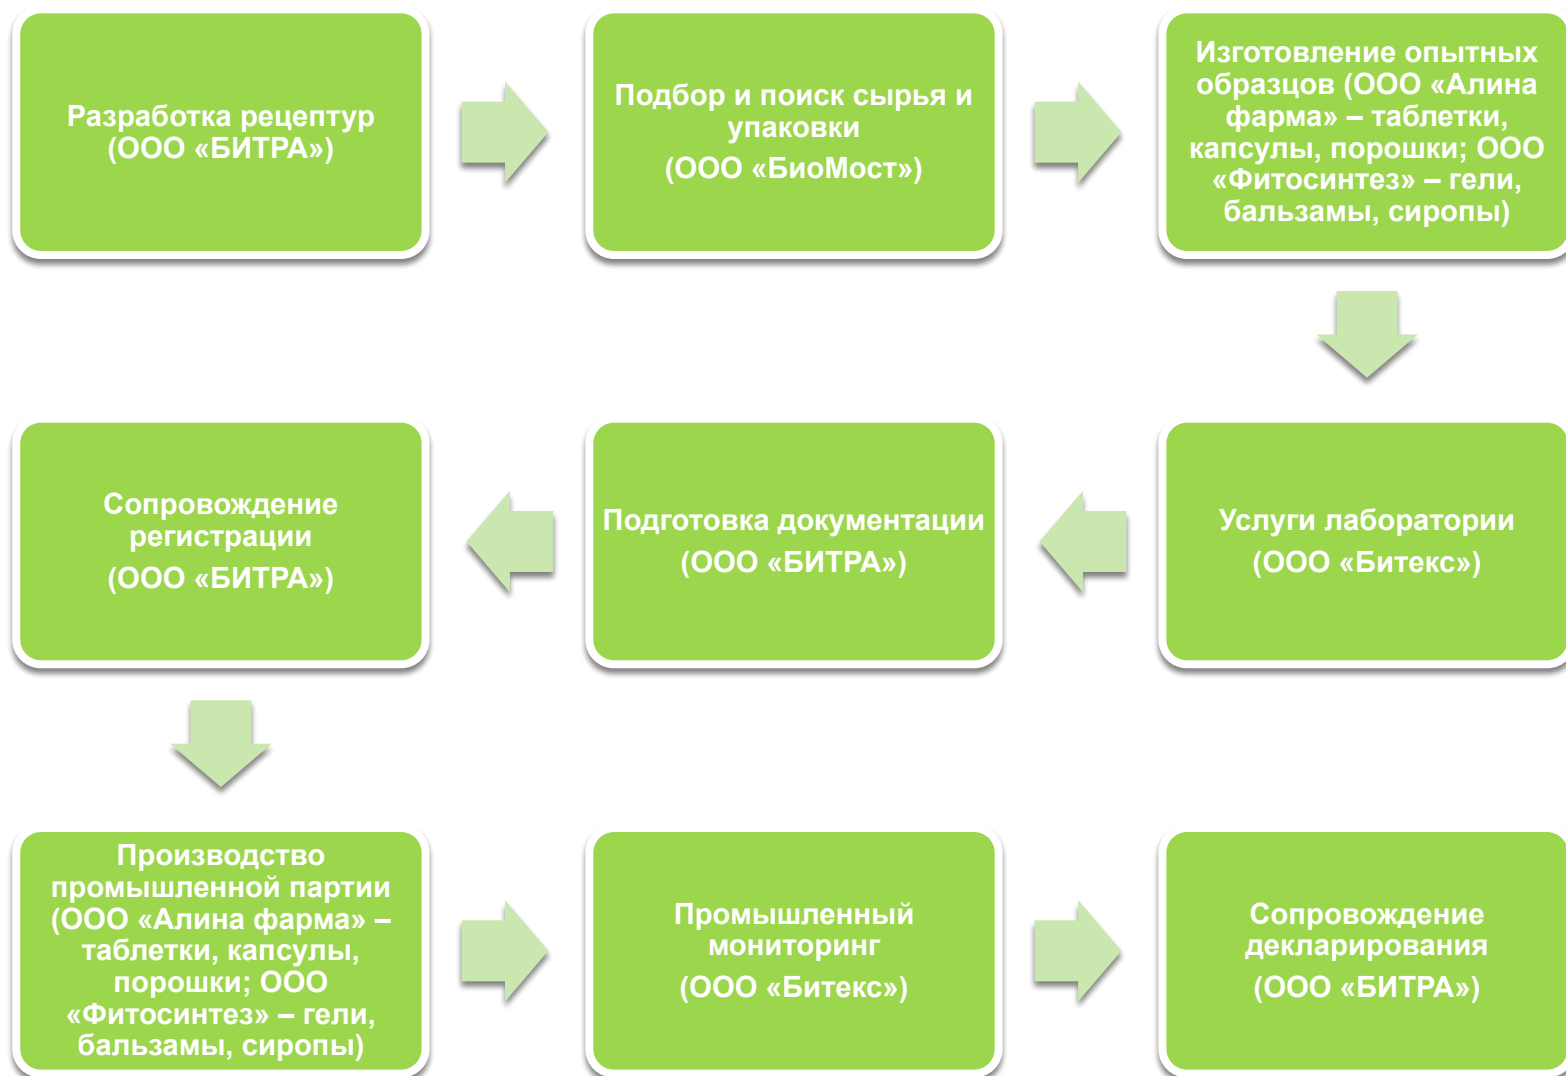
Разработка рецептур (ООО «БИТРА»)

Подбор и поиск сырья и упаковки
(ООО «БиоМост»)

Изготовление опытных образцов (ООО «Алина фарма» – таблетки, капсулы, порошки; ООО «Фитосинтез» – гели, бальзамы, сиропы)

Услуги лаборатории
(ООО «Битекс»)

Подготовка документации
(ООО «БИТРА»)

Сопровождение регистрации
(ООО «БИТРА»)

Производство промышленной партии (ООО «Алина фарма» – таблетки, капсулы, порошки; ООО «Фитосинтез» – гели, бальзамы, сиропы)

Промышленный мониторинг
(ООО «Битекс»)

Сопровождение декларирования
(ООО «БИТРА»)